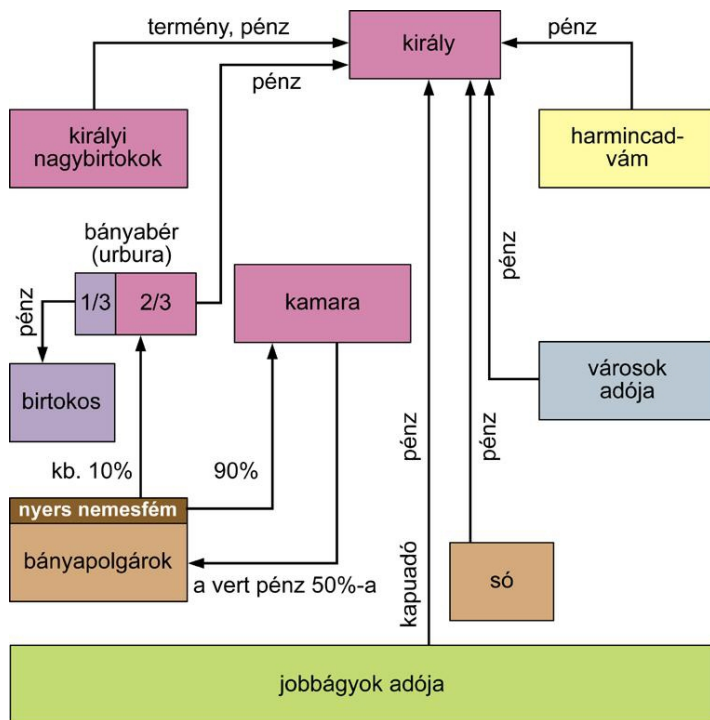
termény, pénz

király

pénz

pénz

királyi nagybirtokok

harmincadvám

bányabér (urbura)

pénz

1/3

2/3

kamara

pénz

birtokos

városok adója

pénz

pénz

kb. 10%

90%

nyers nemesfém

bányapolgárok

a vert pénz 50%-a

kapuadó

só

jobbágyok adója